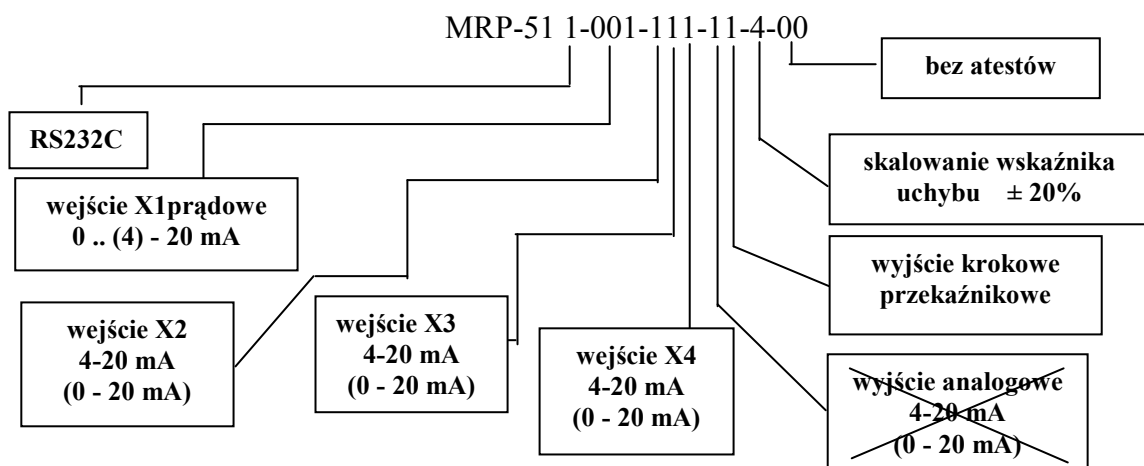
MRP-51 1-001-111-11-4-00

bez atestów

RS232C

skalowanie wskaźnika uchybu ± 20%

wejście X1prądowe
0 .. (4) - 20 mA

wyjście krokowe przekaźnikowe

wejście X2
4-20 mA
(0 - 20 mA)

wejście X3
4-20 mA
(0 - 20 mA)

wejście X4
4-20 mA
(0 - 20 mA)

wyjście analogowe
4-20 mA
(0 - 20 mA)